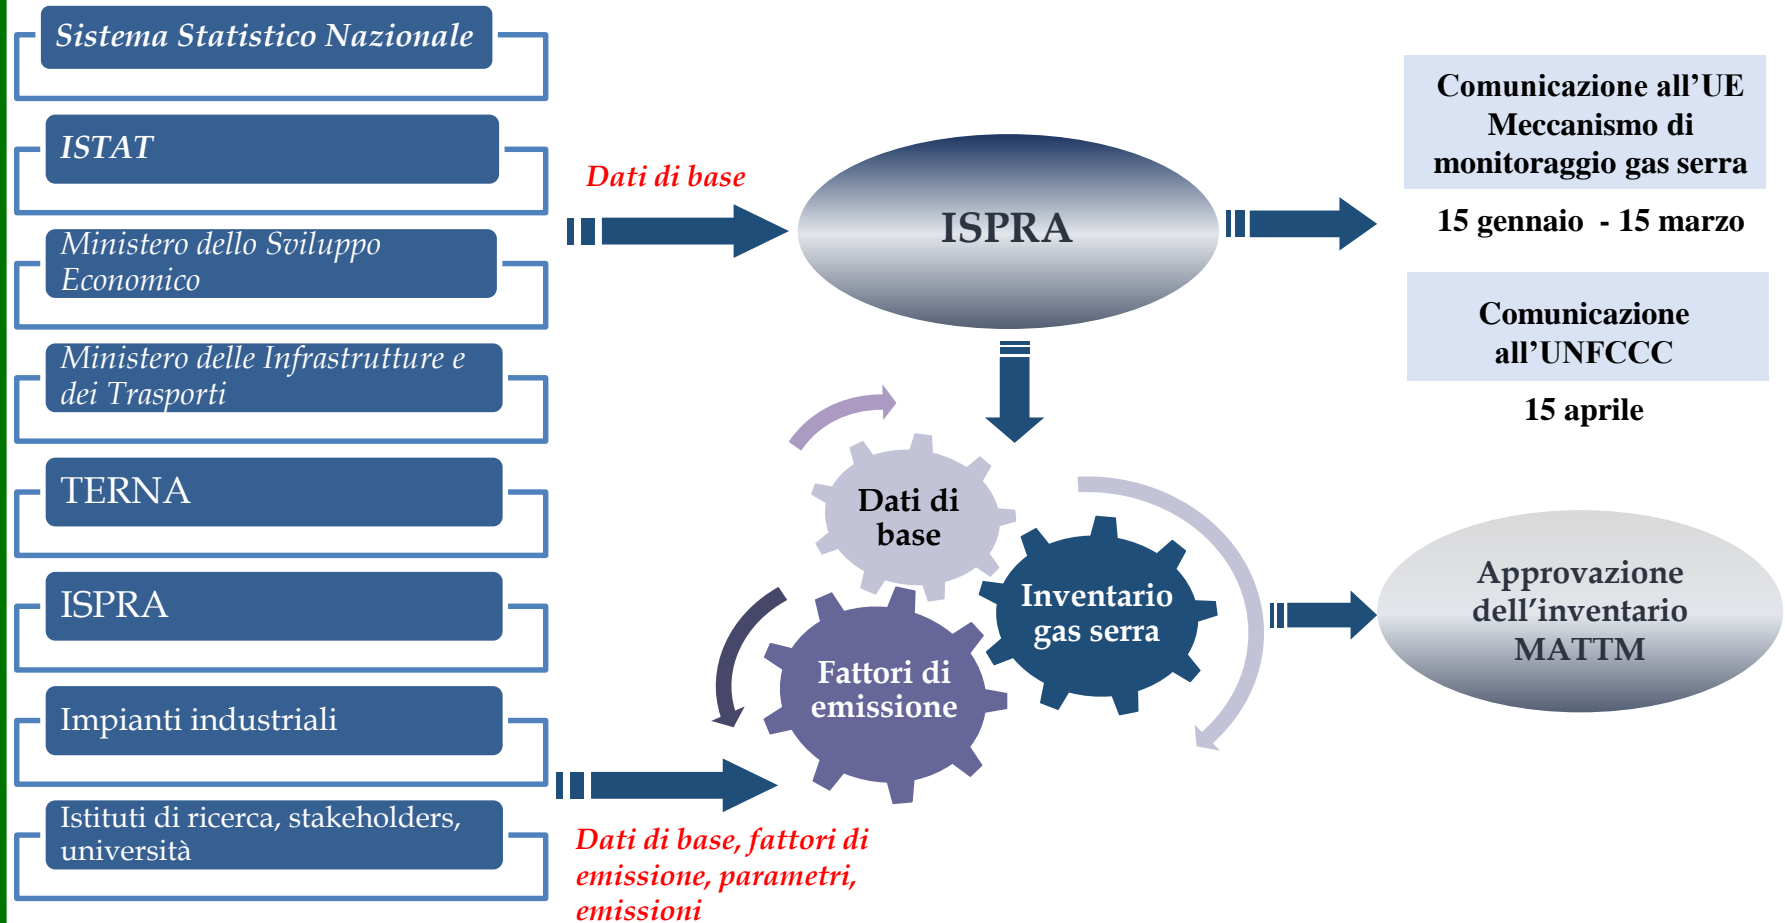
Sistema Statistico Nazionale

ISTAT

Ministero dello Sviluppo Economico

Ministero delle Infrastrutture e dei Trasporti

TERNA

ISPRA

Impianti industriali

Istituti di ricerca, stakeholders, università

Dati di base

ISPRA

Comunicazione all’UE Meccanismo di monitoraggio gas serra

15 gennaio - 15 marzo

Comunicazione all’UNFCCC

15 aprile

Dati di base

Inventario gas serra

Fattori di emissione

Approvazione dell’inventario MATTM

Dati di base, fattori di emissione, parametri, emissioni